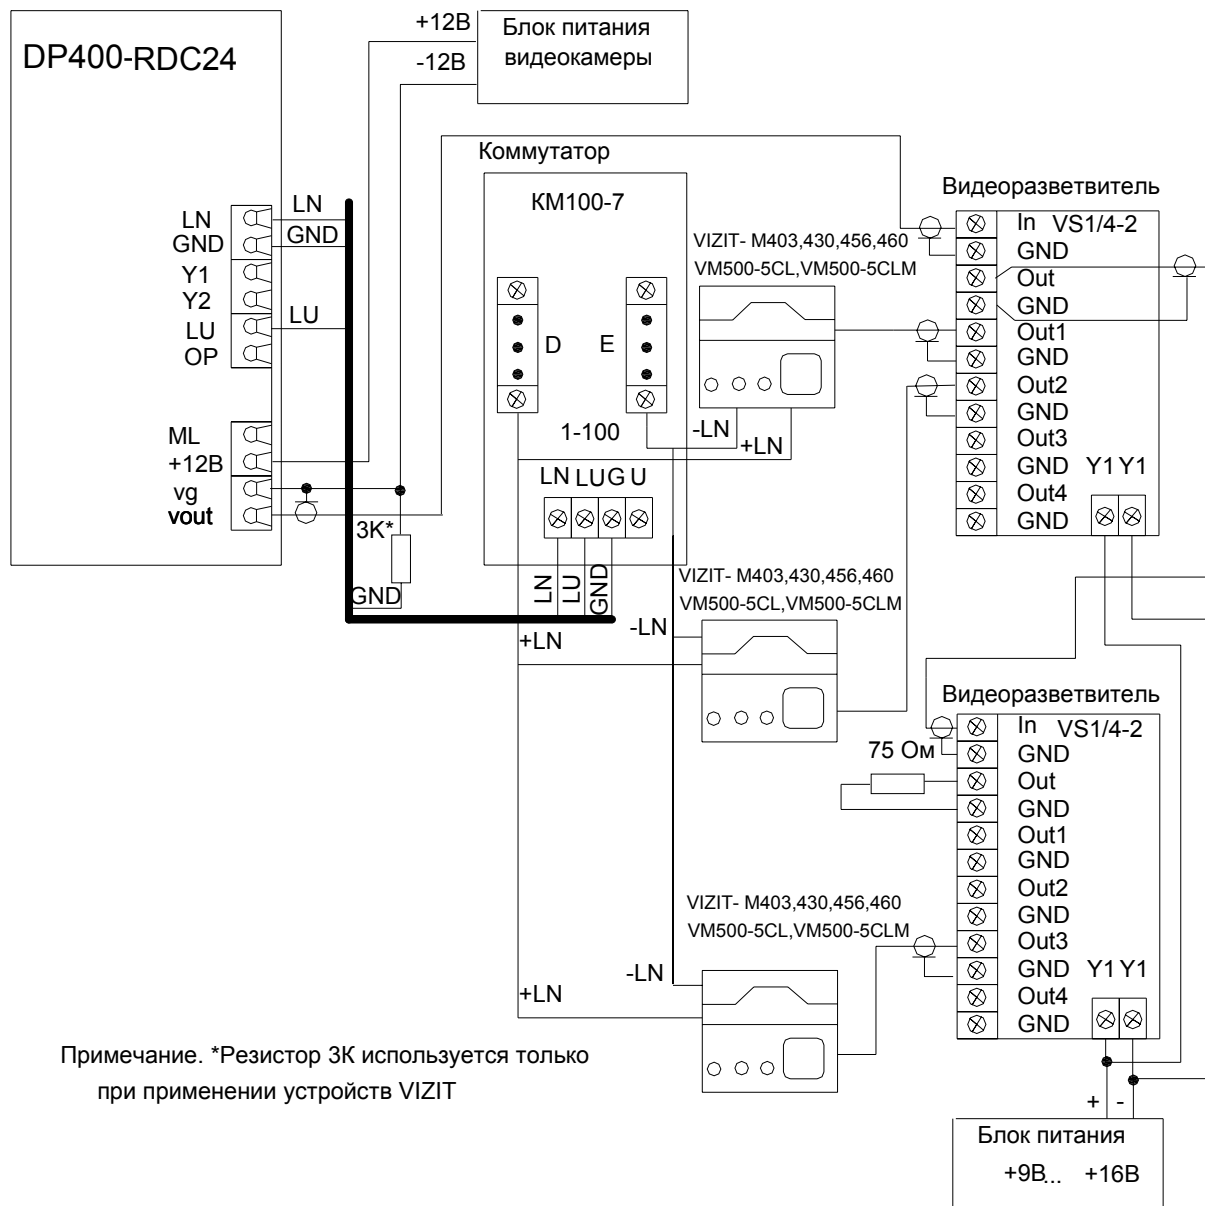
DP400-RDC24

+12В
-12В
Блок питания видеокамеры

Коммутатор
КМ100-7

Видеоразветвитель

LN
GND
Y1
Y2
LU
OP

LN
GND
LU

ML
+12В
vg
vout

D
E
1-100

VIZIT- M403,430,456,460
VM500-5CL,VM500-5CLM

-LN
+LN

LN LU G U

In VS1/4-2
GND
Out
GND
Out1
GND
Out2
GND
Out3
GND Y1 Y1
Out4
GND

3K*
GND

LN
LU
GND

VIZIT- M403,430,456,460
VM500-5CL,VM500-5CLM
-LN
+LN

Видеоразветвитель
In VS1/4-2
75 Ом
GND
Out
GND
Out1
GND
Out2
GND
Out3
GND Y1 Y1
Out4
GND

VIZIT- M403,430,456,460
VM500-5CL,VM500-5CLM
-LN
+LN

Примечание. *Резистор 3К используется только при применении устройств VIZIT

+ -
Блок питания
+9В... +16В